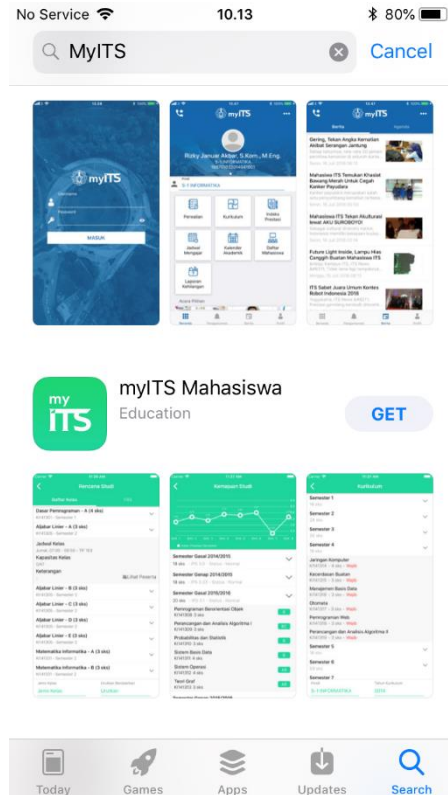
No Service 10.13 80%

MyITS

Cancel

myITS

myITS

Rizky Januar Akbar, S.Kom., M.Eng.

S-1 INFORMATIKA

Perwalian

Kurikulum

Indeks Prestasi

Jadwal Mengajar

Kalender Akademik

Daftar Mahasiswa

Berita

Agenda

Mahasiswa ITS Temukan Khasiat Bawang Merah Untuk Cegah Kanker Payudara

Mahasiswa ITS Tekan Akulturasi lewat AKU SUROBOYO!

Future Light Inside, Lampu Hias Gonggok Buatan Mahasiswa ITS

ITS Sabet Juara Umum Kontes Robot Indonesia 2018

my ITS

myITS Mahasiswa

Education

GET

Rencana Studi

Kemajuan Studi

Kurikulum

Semester 1

Semester 2

Semester 3

Semester 4

Semester 5

Semester 6

Semester 7

Today

Games

Apps

Updates

Search